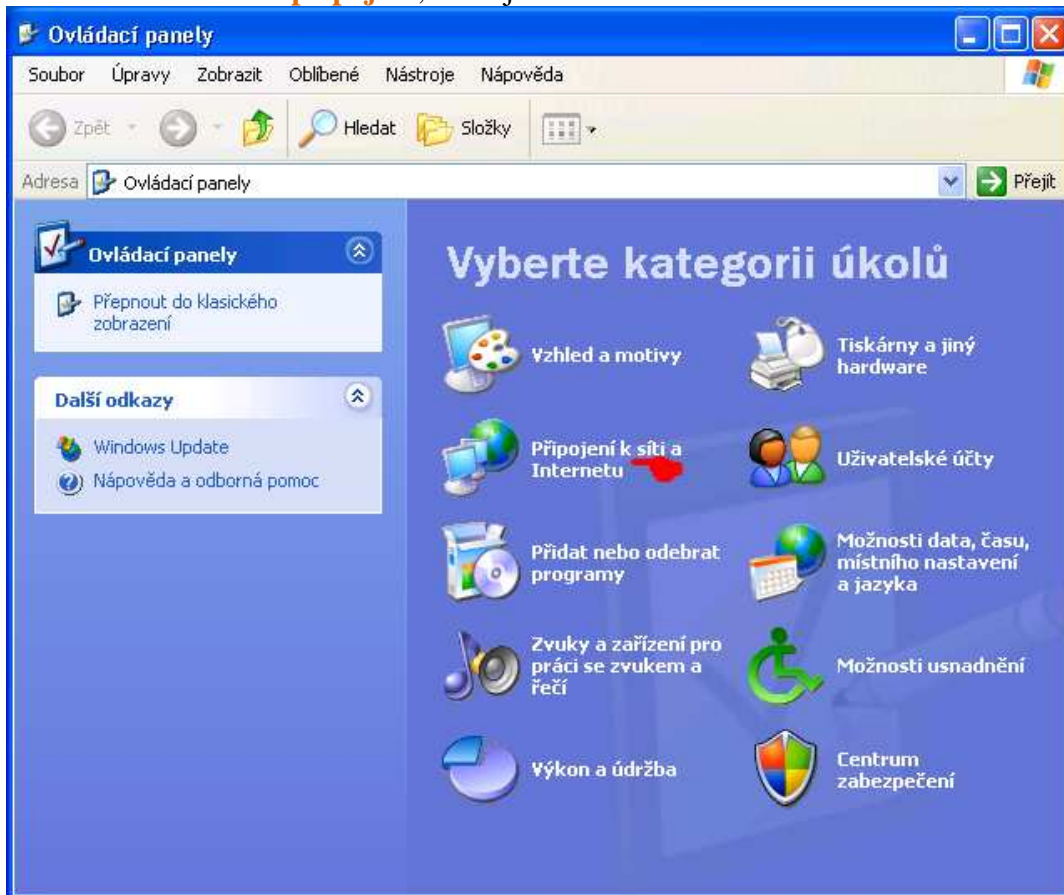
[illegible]

Ovládací panely

Soubor Úpravy Zobrazit Oblíbené Nástroje Nápověda

Zpět Hledat Složky

Adresa Ovládací panely Přejít

Ovládací panely

Přepnout do klasického zobrazení

Další odkazy

Windows Update

Nápověda a odborná pomoc

Vyberte kategorii úkolů

Vzhled a motivy

Tiskárny a jiný hardware

Připojení k síti a Internetu

Uživatelské účty

Přidat nebo odebrat programy

Možnosti data, času, místního nastavení a jazyka

Zvuky a zařízení pro práci se zvukem a řečí

Možnosti usnadnění

Výkon a údržba

Centrum zabezpečení